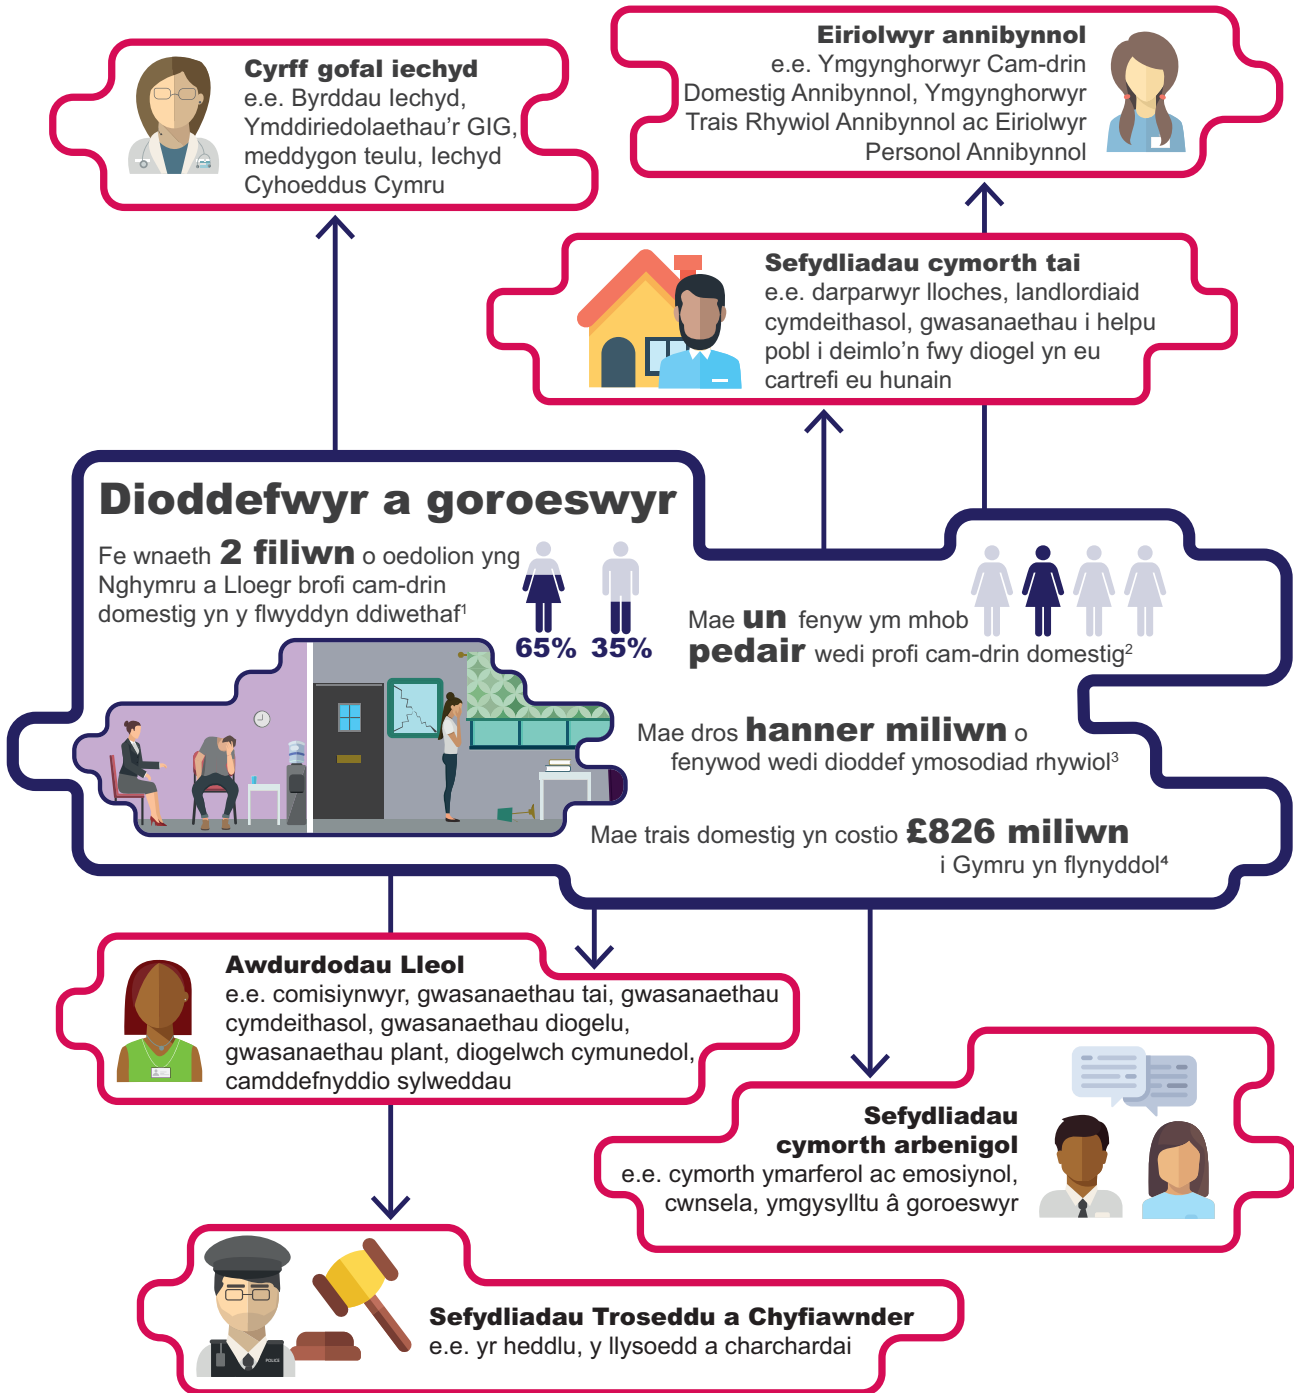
Cyrff gofal iechyd
e.e. Byrddau Iechyd, Ymddiriedolaethau'r GIG, meddygon teulu, Iechyd Cyhoeddus Cymru

Eiriolwyr annibynnol
e.e. Ymgynghorwyr Cam-drin Domestig Annibynnol, Ymgynghorwyr Trais Rhywiol Annibynnol ac Eiriolwyr Personol Annibynnol

Sefydliadau cymorth tai
e.e. darparwyr lloches, landlordiaid cymdeithasol, gwasanaethau i helpu pobl i deimlo'n fwy diogel yn eu cartrefi eu hunain

Dioddefwyr a goroeswyr

Fe wnaeth 2 filiwn o oedolion yng Nghymru a Lloegr brofi cam-drin domestig yn y flwyddyn ddiwethaf$^1$

65% 35%

Mae un fenyw ym mhob pedair wedi profi cam-drin domestig$^2$

Mae dros hanner miliwn o fenywod wedi dioddef ymosodiad rhywiol$^3$

Mae trais domestig yn costio £826 miliwn i Gymru yn flynyddol$^4$

Awdurdodau Lleol
e.e. comisiynwyr, gwasanaethau tai, gwasanaethau cymdeithasol, gwasanaethau diogelu, gwasanaethau plant, diogelwch cymunedol, camddefnyddio sylweddau

Sefydliadau cymorth arbenigol
e.e. cymorth ymarferol ac emosiynol, cwnsela, ymgysylltu â goroeswyr

Sefydliadau Troseddu a Chyfiawnder
e.e. yr heddlu, y llysoedd a charchardai